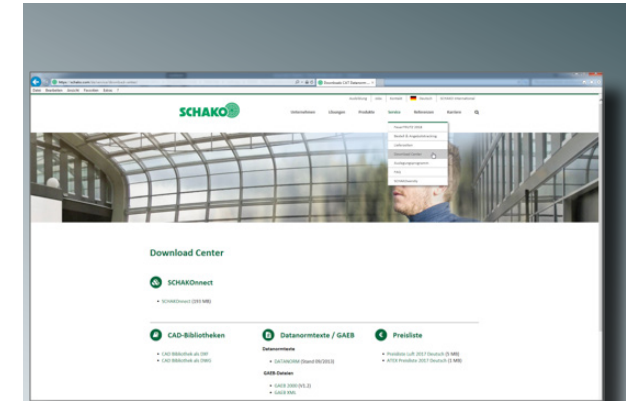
SCHAKO

Informationen Lösungen Produkte Service Referenzen Karriere

Download Center

SCHAKOnnect

• SCHAKOnnect (193 MB)

CAD-Bibliotheken

• CAD Bibliothek als DXF
• CAD Bibliothek als DWG

Datanormtexte / GAEB

Datanormtexte

• DATANORM (Stand 09/2013)

GAEB-Dateien

• GAEB 2000 (V1.2)
• GAEB XML

Preisliste

• Preisliste Luft 2017 Deutsch (5 MB)
• ATEX Preisliste 2017 Deutsch (3 MB)